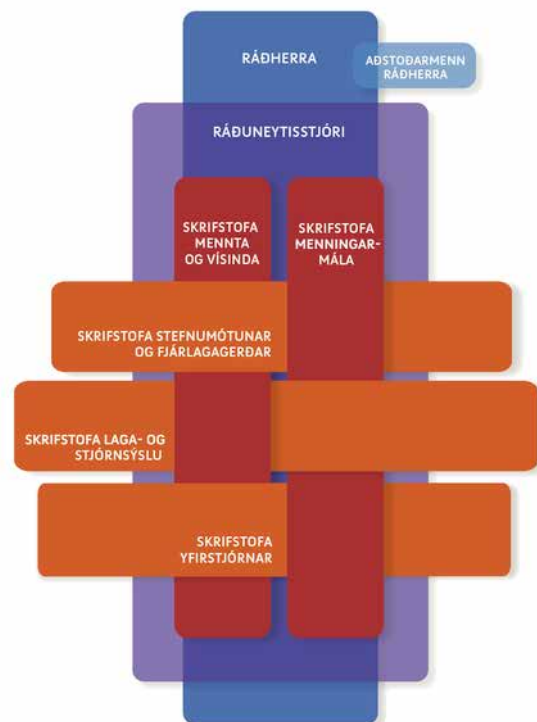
RÁÐHERRA

AÐSTOÐARMENN RÁÐHERRA

RÁÐUNEYTISSTJÓRI

SKRIFSTOFA MENNTA OG VÍSINDA

SKRIFSTOFA MENNINGARMÁLA

SKRIFSTOFA STEFNUMÓTUNAR OG FJÁRLAGAGERÐAR

SKRIFSTOFA LAGA- OG STJÓRNSÝSLU

SKRIFSTOFA YFIRSTJÓRNAR